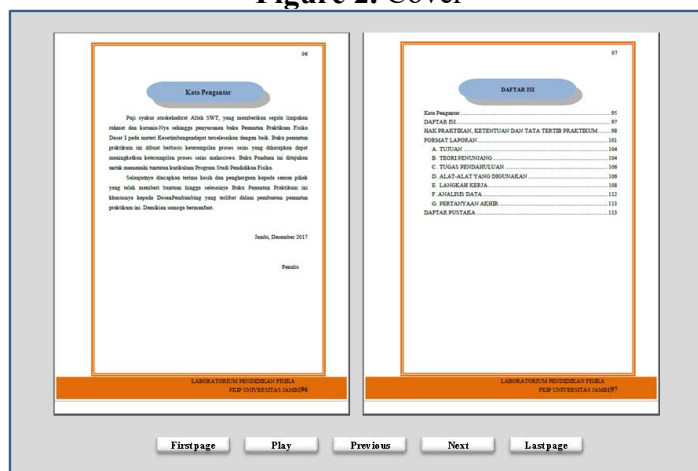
Figure 2. Cover

96

Kata Pengantar

Puji syukur kehadirat Allah SWT, yang memberikan segala limpahan rahmat dan karunia-Nya sehingga penyusunan buku Penuntun Praktikum Fisika Dasar I pada materi Kesetimbangan dapat terselesaikan dengan baik. Buku penuntun praktikum ini dibuat berbasis keterampilan proses sains yang diharapkan dapat meningkatkan keterampilan proses sains mahasiswa. Buku Panduan ini ditujukan untuk memenuhi tuntutan kurikulum Program Studi Pendidikan Fisika.

Selanjutnya diucapkan terima kasih dan penghargaan kepada semua pihak yang telah memberi bantuan hingga selesainya Buku Penuntun Praktikum ini khususnya kepada DosenPembimbing yang terlibat dalam pembuatan penuntun praktikum ini. Demikian semoga bermanfaat.

Jambi, Desember 2017

Penulis

LABORATORIUM PENDIDIKAN FISIKA
FKIP UNIVERSITAS JAMBI 96

97

DAFTAR ISI

Kata Pengantar ........ 96
DAFTAR ISI ........ 97
HAK PRAKTIKAN, KETENTUAN DAN TATA TERTIB PRAKTIKUM ........ 98
FORMAT LAPORAN ........ 101
A. TUJUAN ........ 104
B. TEORI PENUNJANG ........ 104
C. TUGAS PENDAHULUAN ........ 106
D. ALAT-ALAT YANG DIGUNAKAN ........ 106
E. LANGKAH KERJA ........ 108
F. ANALISIS DATA ........ 112
G. PERTANYAAN AKHIR ........ 113
DAFTAR PUSTAKA ........ 113

LABORATORIUM PENDIDIKAN FISIKA
FKIP UNIVERSITAS JAMBI 97

First page | Play | Previous | Next | Last page